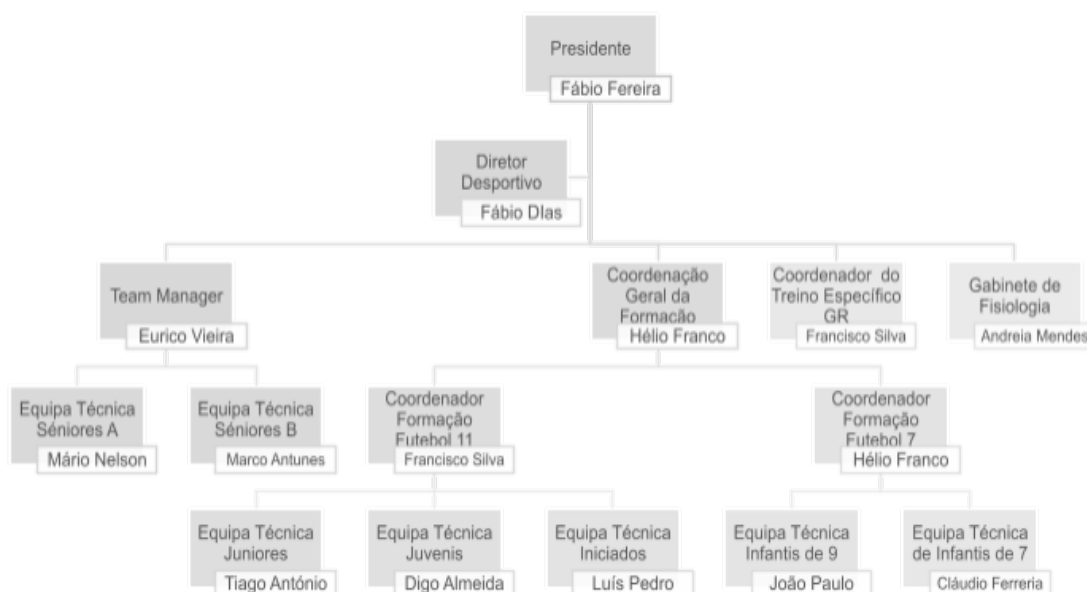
Presidente
Fábio Fereira

Diretor Desportivo
Fábio Dias

Team Manager
Eurico Vieira

Coordenação Geral da Formação
Hélio Franco

Coordenador do Treino Específico GR
Francisco Silva

Gabinete de Fisiologia
Andreia Mendes

Equipa Técnica Séniores A
Mário Nelson

Equipa Técnica Séniores B
Marco Antunes

Coordenador Formação Futebol 11
Francisco Silva

Coordenador Formação Futebol 7
Hélio Franco

Equipa Técnica Juniores
Tiago António

Equipa Técnica Juvenis
Digo Almeida

Equipa Técnica Iniciados
Luís Pedro

Equipa Técnica Infantis de 9
João Paulo

Equipa Técnica de Infantis de 7
Cláudio Ferreria